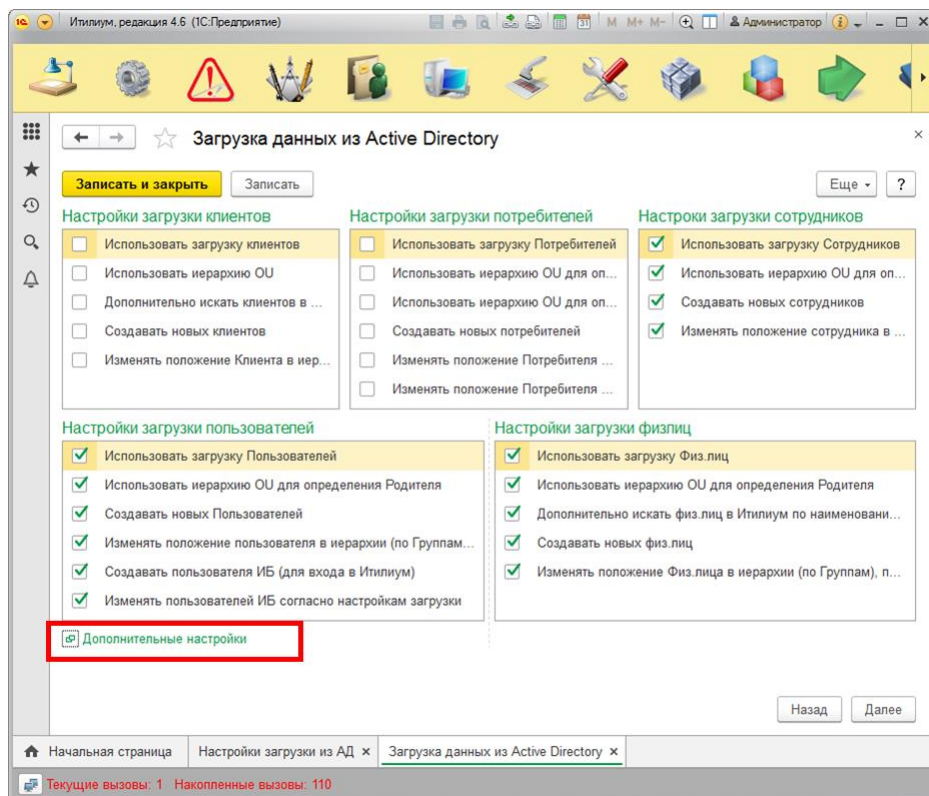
Итилиум, редакция 4.6 (1С:Предприятие)

M M+ M- Администратор

Загрузка данных из Active Directory

Записать и закрыть Записать

Еще ?

Настройки загрузки клиентов
Использовать загрузку клиентов
Использовать иерархию OU
Дополнительно искать клиентов в ...
Создавать новых клиентов
Изменять положение Клиента в иер...

Настройки загрузки потребителей
Использовать загрузку Потребителей
Использовать иерархию OU для оп...
Использовать иерархию OU для оп...
Создавать новых потребителей
Изменять положение Потребителя ...
Изменять положение Потребителя ...

Настроки загрузки сотрудников
Использовать загрузку Сотрудников
Использовать иерархию OU для оп...
Создавать новых сотрудников
Изменять положение сотрудника в ...

Настройки загрузки пользователей
Использовать загрузку Пользователей
Использовать иерархию OU для определения Родителя
Создавать новых Пользователей
Изменять положение пользователя в иерархии (по Группам...
Создавать пользователя ИБ (для входа в Итилиум)
Изменять пользователей ИБ согласно настройкам загрузки

Настройки загрузки физлиц
Использовать загрузку Физ.лиц
Использовать иерархию OU для определения Родителя
Дополнительно искать физ.лиц в Итилиум по наименовани...
Создавать новых физ.лиц
Изменять положение Физ.лица в иерархии (по Группам), п...

Дополнительные настройки

Назад Далее

Начальная страница Настройки загрузки из АД × Загрузка данных из Active Directory ×

Текущие вызовы: 1 Накопленные вызовы: 110